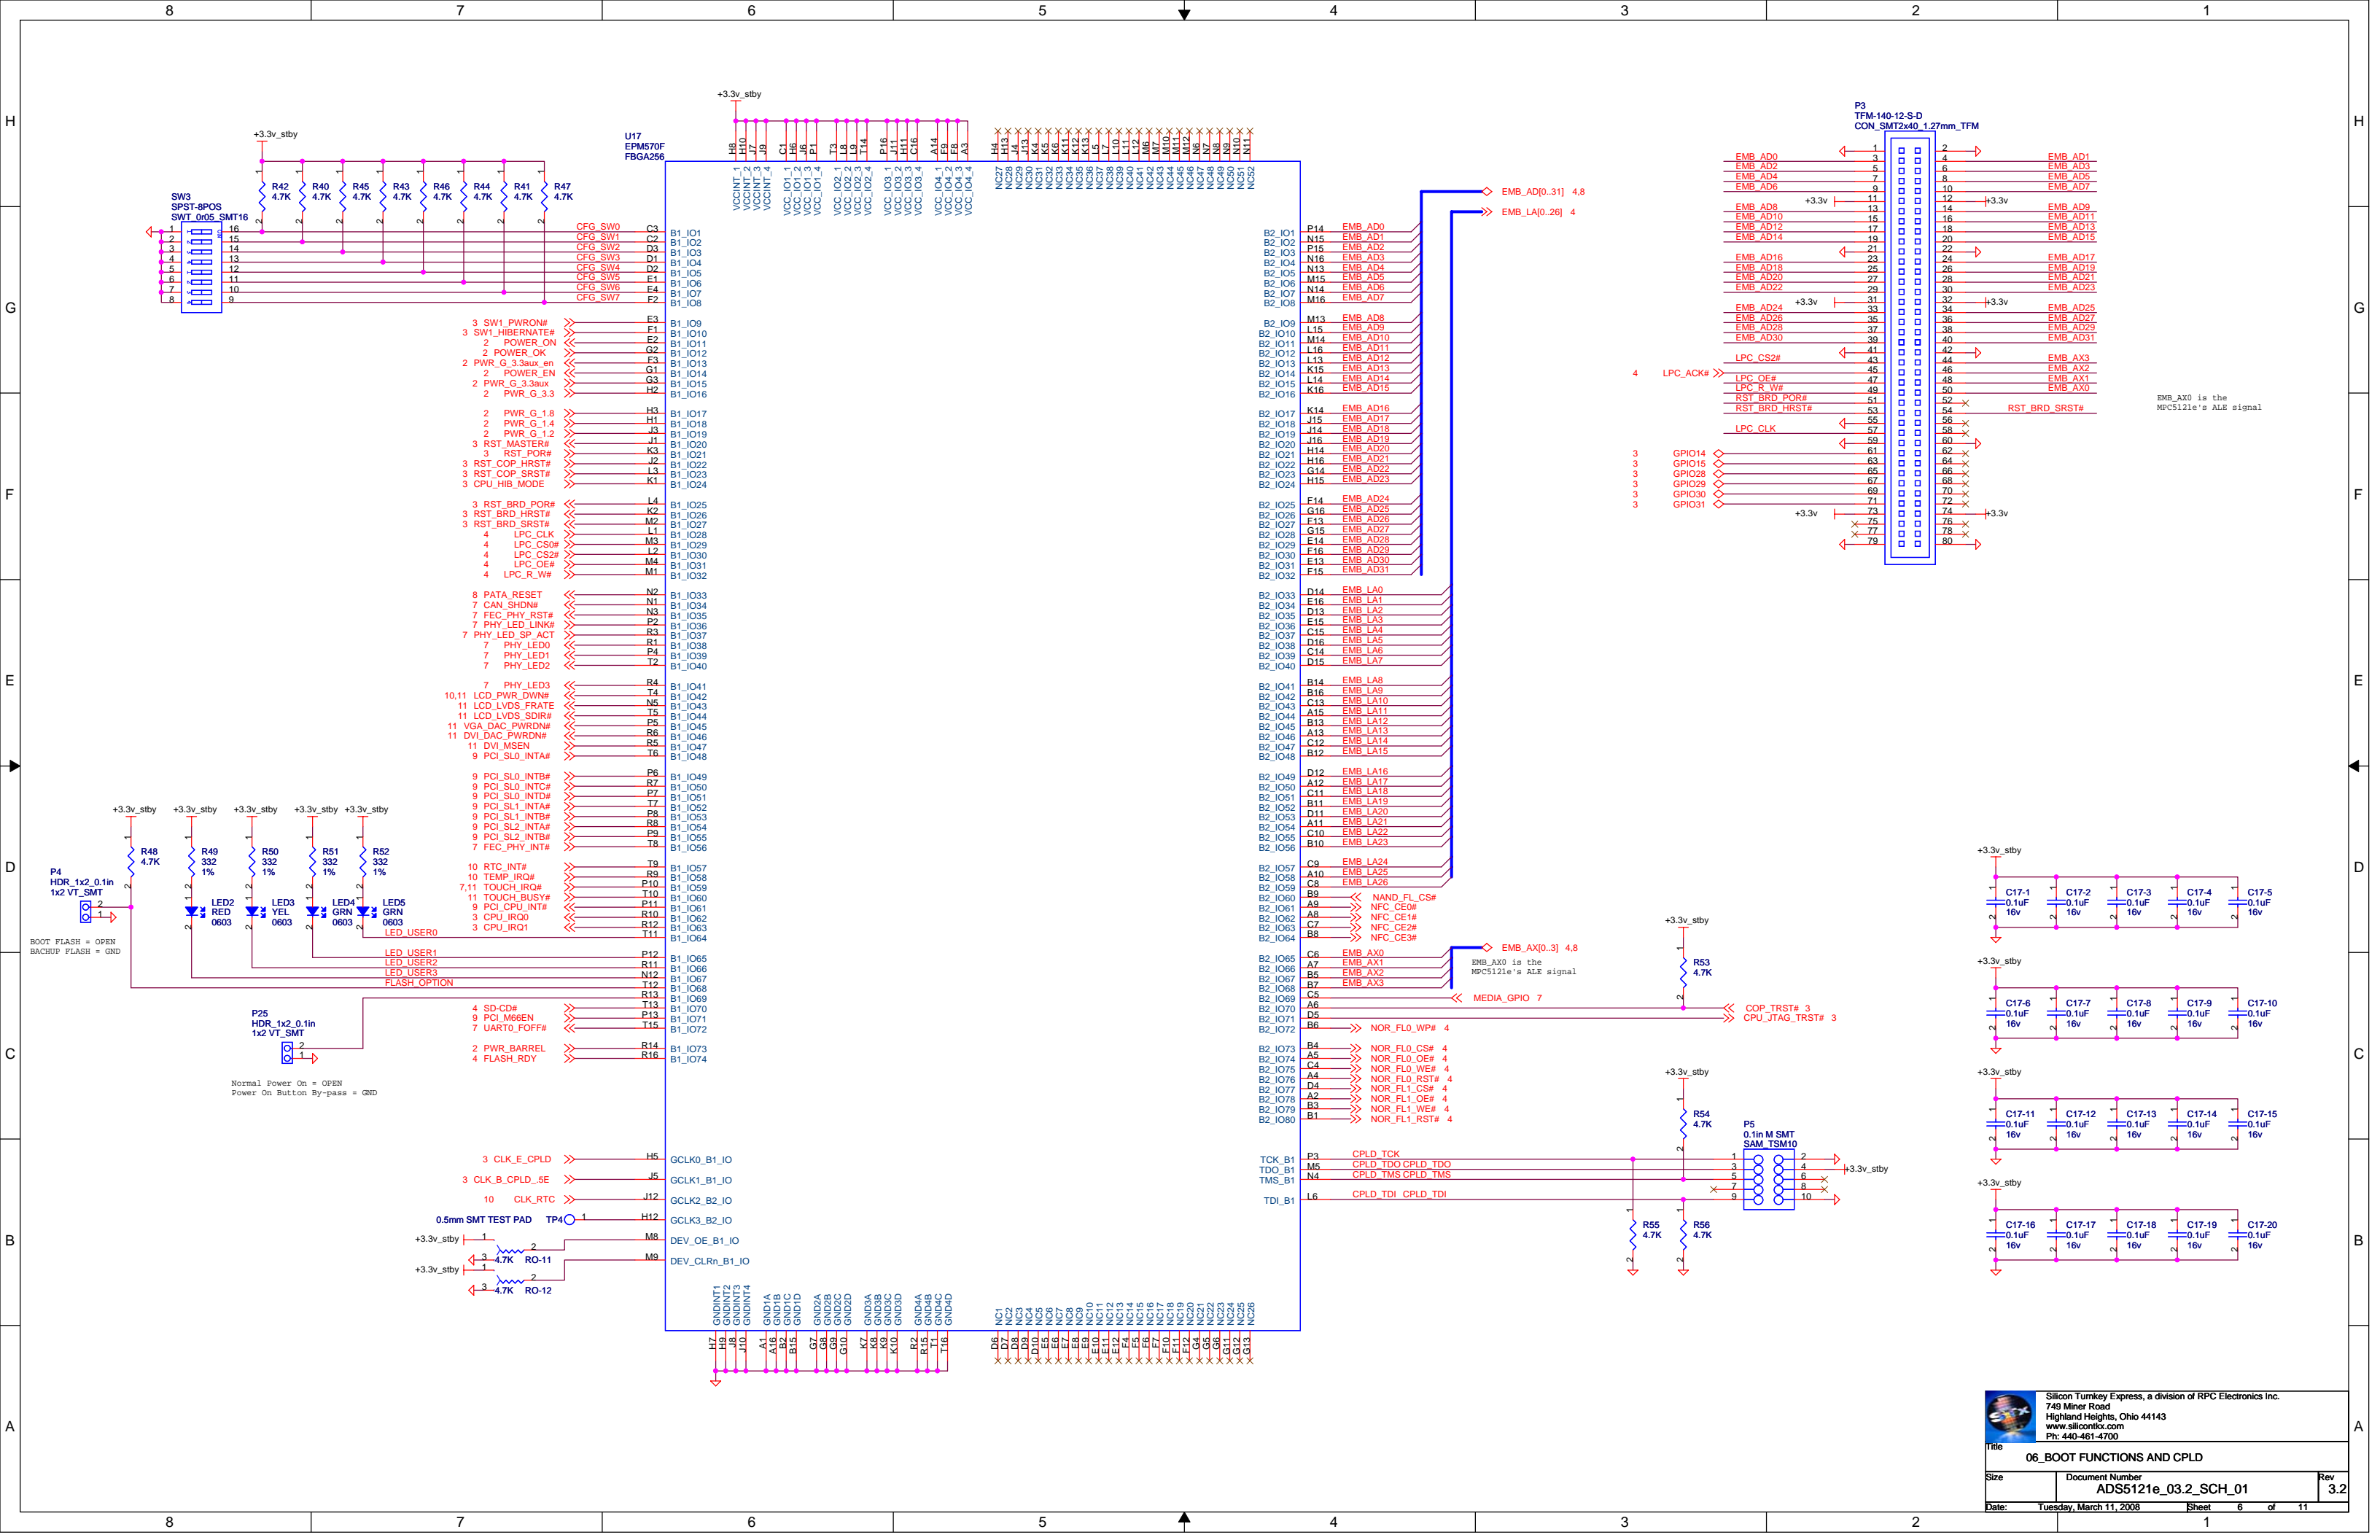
8 7 6 5 4 3 2 1

H G F E D C B A

+3.3v_stby

U17
EPM570F
FBGA256

+3.3v_stby

SW3
SPST-8POS
SWT_0r05_SMT16

R42 4.7K R40 4.7K R45 4.7K R43 4.7K R46 4.7K R44 4.7K R41 4.7K R47 4.7K

CFG_SW0 C3 B1_IO1
CFG_SW1 C2 B1_IO2
CFG_SW2 D3 B1_IO3
CFG_SW3 D1 B1_IO4
CFG_SW4 D2 B1_IO5
CFG_SW5 E1 B1_IO6
CFG_SW6 E4 B1_IO7
CFG_SW7 F2 B1_IO8

3 SW1_PWRON# E3 B1_IO9
3 SW1_HIBERNATE# F1 B1_IO10
2 POWER_ON E2 B1_IO11
2 POWER_OK G2 B1_IO12
2 PWR_G_3.3aux_en F3 B1_IO13
2 POWER_EN G1 B1_IO14
2 PWR_G_3.3aux G3 B1_IO15
2 PWR_G_3.3 H2 B1_IO16

2 PWR_G_1.8 H3 B1_IO17
2 PWR_G_1.4 H1 B1_IO18
2 PWR_G_1.2 J3 B1_IO19
3 RST_MASTER# J1 B1_IO20
3 RST_POR# K3 B1_IO21
3 RST_COP_HRST# J2 B1_IO22
3 RST_COP_SRST# L3 B1_IO23
3 CPU_HIB_MODE K1 B1_IO24

3 RST_BRD_POR# L4 B1_IO25
3 RST_BRD_HRST# K2 B1_IO26
3 RST_BRD_SRST# M2 B1_IO27
4 LPC_CLK L1 B1_IO28
4 LPC_CS0# M3 B1_IO29
4 LPC_CS2# L2 B1_IO30
4 LPC_OE# M4 B1_IO31
4 LPC_R_W# M1 B1_IO32

8 PATA_RESET N2 B1_IO33
7 CAN_SHDN# N1 B1_IO34
7 FEC_PHY_RST# N3 B1_IO35
7 PHY_LED_LINK# P2 B1_IO36
7 PHY_LED_SP_ACT R3 B1_IO37
7 PHY_LED0 R1 B1_IO38
7 PHY_LED1 P4 B1_IO39
7 PHY_LED2 T2 B1_IO40

7 PHY_LED3 R4 B1_IO41
10,11 LCD_PWR_DWN# T4 B1_IO42
11 LCD_LVDS_FRATE N5 B1_IO43
11 LCD_LVDS_SDIR# T5 B1_IO44
11 VGA_DAC_PWRDN# P5 B1_IO45
11 DVI_DAC_PWRDN# R6 B1_IO46
11 DVI_MSEN R5 B1_IO47
9 PCI_SL0_INTA# T6 B1_IO48

9 PCI_SL0_INTB# P6 B1_IO49
9 PCI_SL0_INTC# R7 B1_IO50
9 PCI_SL0_INTD# P7 B1_IO51
9 PCI_SL1_INTA# T7 B1_IO52
9 PCI_SL1_INTB# P8 B1_IO53
9 PCI_SL2_INTA# R8 B1_IO54
9 PCI_SL2_INTB# P9 B1_IO55
7 FEC_PHY_INT# T8 B1_IO56

10 RTC_INT# T9 B1_IO57
10 TEMP_IRQ# R9 B1_IO58
7,11 TOUCH_IRQ# P10 B1_IO59
11 TOUCH_BUSY# T10 B1_IO60
9 PCI_CPU_INT# P11 B1_IO61
3 CPU_IRQ0 R10 B1_IO62
3 CPU_IRQ1 R12 B1_IO63
LED_USER0 T11 B1_IO64

LED_USER1 P12 B1_IO65
LED_USER2 R11 B1_IO66
LED_USER3 N12 B1_IO67
FLASH_OPTION T12 B1_IO68
R13 B1_IO69
4 SD-CD# T13 B1_IO70
9 PCI_M66EN P13 B1_IO71
7 UART0_FOFF# T15 B1_IO72

2 PWR_BARREL R14 B1_IO73
4 FLASH_RDY R16 B1_IO74

3 CLK_E_CPLD H5 GCLK0_B1_IO
3 CLK_B_CPLD_.5E J5 GCLK1_B1_IO
10 CLK_RTC J12 GCLK2_B2_IO
0.5mm SMT TEST PAD TP4 1 H12 GCLK3_B2_IO
+3.3v_stby 4.7K RO-11 M8 DEV_OE_B1_IO
+3.3v_stby 4.7K RO-12 M9 DEV_CLRn_B1_IO

+3.3v_stby +3.3v_stby +3.3v_stby +3.3v_stby +3.3v_stby
R48 4.7K R49 332 1% R50 332 1% R51 332 1% R52 332 1%
P4 HDR_1x2_0.1in 1x2 VT_SMT
LED2 RED 0603 LED3 YEL 0603 LED4 GRN 0603 LED5 GRN 0603
BOOT FLASH = OPEN
BACHUP FLASH = GND

P25
HDR_1x2_0.1in
1x2 VT_SMT
Normal Power On = OPEN
Power On Button By-pass = GND

VCCINT_1 VCCINT_2 VCCINT_3 VCCINT_4 VCC_IO1_1 VCC_IO1_2 VCC_IO1_3 VCC_IO1_4 VCC_IO2_1 VCC_IO2_2 VCC_IO2_3 VCC_IO2_4 VCC_IO3_1 VCC_IO3_2 VCC_IO3_3 VCC_IO3_4 VCC_IO4_1 VCC_IO4_2 VCC_IO4_3 VCC_IO4_4
H8 H10 J7 J9 C1 H6 J6 P1 T3 L8 L9 T14 P16 J11 H11 C16 A14 F9 F8 A3
NC27 NC28 NC29 NC30 NC31 NC32 NC33 NC34 NC35 NC36 NC37 NC38 NC39 NC40 NC41 NC42 NC43 NC44 NC45 NC46 NC47 NC48 NC49 NC50 NC51 NC52
H4 H13 J4 J13 K4 K5 K6 K12 K13 L5 L7 L10 L11 L12 M6 M7 M10 M11 M12 N6 N7 N8 N9 N10 N11

GNDINT1 GNDINT2 GNDINT3 GNDINT4 GND1A GND1B GND1C GND1D GND2A GND2B GND2C GND2D GND3A GND3B GND3C GND3D GND4A GND4B GND4C GND4D
H7 H9 J8 J10 A1 A16 B2 B15 G7 G8 G9 G10 K7 K8 K9 K10 R2 R15 T1 T16
NC1 NC2 NC3 NC4 NC5 NC6 NC7 NC8 NC9 NC10 NC11 NC12 NC13 NC14 NC15 NC16 NC17 NC18 NC19 NC20 NC21 NC22 NC23 NC24 NC25 NC26
D6 D7 D8 D9 D10 E5 E6 E7 E8 E9 E10 E11 E12 F4 F5 F6 F7 F10 F11 F12 G4 G5 G6 G11 G12 G13

B2_IO1 P14 EMB_AD0
B2_IO2 N15 EMB_AD1
B2_IO3 P15 EMB_AD2
B2_IO4 N16 EMB_AD3
B2_IO5 N13 EMB_AD4
B2_IO6 M15 EMB_AD5
B2_IO7 N14 EMB_AD6
B2_IO8 M16 EMB_AD7
B2_IO9 M13 EMB_AD8
B2_IO10 L15 EMB_AD9
B2_IO11 M14 EMB_AD10
B2_IO12 L16 EMB_AD11
B2_IO13 L13 EMB_AD12
B2_IO14 K15 EMB_AD13
B2_IO15 L14 EMB_AD14
B2_IO16 K16 EMB_AD15
B2_IO17 K14 EMB_AD16
B2_IO18 J15 EMB_AD17
B2_IO19 J14 EMB_AD18
B2_IO20 J16 EMB_AD19
B2_IO21 H14 EMB_AD20
B2_IO22 H16 EMB_AD21
B2_IO23 G14 EMB_AD22
B2_IO24 H15 EMB_AD23
B2_IO25 F14 EMB_AD24
B2_IO26 G16 EMB_AD25
B2_IO27 F13 EMB_AD26
B2_IO28 G15 EMB_AD27
B2_IO29 E14 EMB_AD28
B2_IO30 F16 EMB_AD29
B2_IO31 E13 EMB_AD30
B2_IO32 F15 EMB_AD31
EMB_AD[0..31] 4,8
EMB_LA[0..26] 4
B2_IO33 D14 EMB_LA0
B2_IO34 E16 EMB_LA1
B2_IO35 D13 EMB_LA2
B2_IO36 E15 EMB_LA3
B2_IO37 C15 EMB_LA4
B2_IO38 D16 EMB_LA5
B2_IO39 C14 EMB_LA6
B2_IO40 D15 EMB_LA7
B2_IO41 B14 EMB_LA8
B2_IO42 B16 EMB_LA9
B2_IO43 C13 EMB_LA10
B2_IO44 A15 EMB_LA11
B2_IO45 B13 EMB_LA12
B2_IO46 A13 EMB_LA13
B2_IO47 C12 EMB_LA14
B2_IO48 B12 EMB_LA15
B2_IO49 D12 EMB_LA16
B2_IO50 A12 EMB_LA17
B2_IO51 C11 EMB_LA18
B2_IO52 B11 EMB_LA19
B2_IO53 D11 EMB_LA20
B2_IO54 A11 EMB_LA21
B2_IO55 C10 EMB_LA22
B2_IO56 B10 EMB_LA23
B2_IO57 C9 EMB_LA24
B2_IO58 A10 EMB_LA25
B2_IO59 C8 EMB_LA26
B2_IO60 B9 NAND_FL_CS#
B2_IO61 A9 NFC_CE0#
B2_IO62 A8 NFC_CE1#
B2_IO63 C7 NFC_CE2#
B2_IO64 B8 NFC_CE3#
B2_IO65 C6 EMB_AX0
B2_IO66 A7 EMB_AX1
B2_IO67 B5 EMB_AX2
B2_IO68 B7 EMB_AX3
EMB_AX[0..3] 4,8
EMB_AX0 is the MPC5121e's ALE signal
B2_IO69 C5 MEDIA_GPIO 7
B2_IO70 A6 COP_TRST# 3
B2_IO71 D5 CPU_JTAG_TRST# 3
B2_IO72 B6 NOR_FL0_WP# 4
B2_IO73 B4 NOR_FL0_CS# 4
B2_IO74 A5 NOR_FL0_OE# 4
B2_IO75 C4 NOR_FL0_WE# 4
B2_IO76 A4 NOR_FL0_RST# 4
B2_IO77 D4 NOR_FL1_CS# 4
B2_IO78 A2 NOR_FL1_OE# 4
B2_IO79 B3 NOR_FL1_WE# 4
B2_IO80 B1 NOR_FL1_RST# 4

TCK_B1 P3 CPLD_TCK
TDO_B1 M5 CPLD_TDO CPLD_TDO
TMS_B1 N4 CPLD_TMS CPLD_TMS
TDI_B1 L6 CPLD_TDI CPLD_TDI

+3.3v_stby R53 4.7K
+3.3v_stby R54 4.7K
P5 0.1in M SMT SAM_TSM10 +3.3v_stby
R55 4.7K R56 4.7K

P3
TFM-140-12-S-D
CON_SMT2x40_1.27mm_TFM
EMB_AD0 EMB_AD1 EMB_AD2 EMB_AD3 EMB_AD4 EMB_AD5 EMB_AD6 EMB_AD7 +3.3v +3.3v EMB_AD8 EMB_AD9 EMB_AD10 EMB_AD11 EMB_AD12 EMB_AD13 EMB_AD14 EMB_AD15 EMB_AD16 EMB_AD17 EMB_AD18 EMB_AD19 EMB_AD20 EMB_AD21 EMB_AD22 EMB_AD23 +3.3v +3.3v EMB_AD24 EMB_AD25 EMB_AD26 EMB_AD27 EMB_AD28 EMB_AD29 EMB_AD30 EMB_AD31 LPC_CS2# EMB_AX3 EMB_AX2 4 LPC_ACK# LPC_OE# EMB_AX1 LPC_R_W# EMB_AX0 RST_BRD_POR# RST_BRD_HRST# RST_BRD_SRST# LPC_CLK
3 GPIO14 3 GPIO15 3 GPIO28 3 GPIO29 3 GPIO30 3 GPIO31 +3.3v +3.3v
EMB_AX0 is the MPC5121e's ALE signal

+3.3v_stby
C17-1 0.1uF 16v C17-2 0.1uF 16v C17-3 0.1uF 16v C17-4 0.1uF 16v C17-5 0.1uF 16v
+3.3v_stby
C17-6 0.1uF 16v C17-7 0.1uF 16v C17-8 0.1uF 16v C17-9 0.1uF 16v C17-10 0.1uF 16v
+3.3v_stby
C17-11 0.1uF 16v C17-12 0.1uF 16v C17-13 0.1uF 16v C17-14 0.1uF 16v C17-15 0.1uF 16v
+3.3v_stby
C17-16 0.1uF 16v C17-17 0.1uF 16v C17-18 0.1uF 16v C17-19 0.1uF 16v C17-20 0.1uF 16v

Silicon Turnkey Express, a division of RPC Electronics Inc.
749 Miner Road
Highland Heights, Ohio 44143
www.siliconttx.com
Ph: 440-461-4700
Title
06_BOOT FUNCTIONS AND CPLD
Size Document Number ADS5121e_03.2_SCH_01 Rev 3.2
Date: Tuesday, March 11, 2008 Sheet 6 of 11